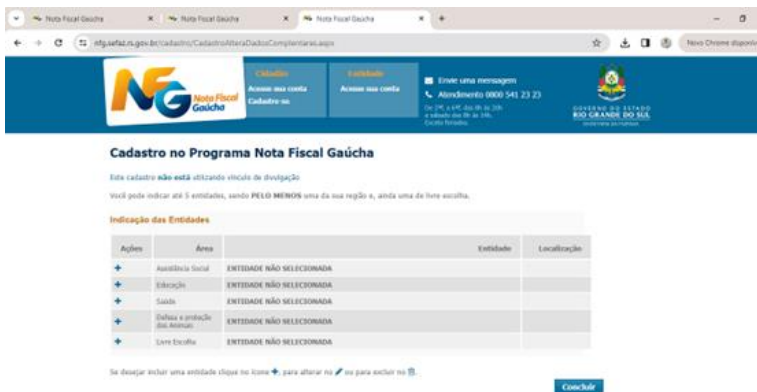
Nota Fiscal Gaúcha | Nota Fiscal Gaúcha | Nota Fiscal Gaúcha

nfg.sefaz.rs.gov.br/cadastro/CadastroAlteraDadosComplementares.aspx

Novo Chrome disponív

NFG Nota Fiscal Gaúcha

Cidadão
Acesse sua conta
Cadastre-se

Entidade
Acesse sua conta

Envie uma mensagem
Atendimento 0800 541 23 23
De 2ª, à 6ª, das 8h às 20h
e sábado das 8h às 14h.
Exceto feriados.

GOVERNO DO ESTADO
RIO GRANDE DO SUL

Cadastro no Programa Nota Fiscal Gaúcha

Este cadastro não está utilizando vínculo de divulgação

Você pode indicar até 5 entidades, sendo PELO MENOS uma da sua região e, ainda uma de livre escolha.

Indicação das Entidades

| Ações | Área | Entidade | Localização |
|---|---|---|---|
| + | Assistência Social | ENTIDADE NÃO SELECIONADA | |
| + | Educação | ENTIDADE NÃO SELECIONADA | |
| + | Saúde | ENTIDADE NÃO SELECIONADA | |
| + | Defesa e proteção dos Animais | ENTIDADE NÃO SELECIONADA | |
| + | Livre Escolha | ENTIDADE NÃO SELECIONADA | |

Se desejar incluir uma entidade clique no ícone +, para alterar no ou para excluir no .

Concluir